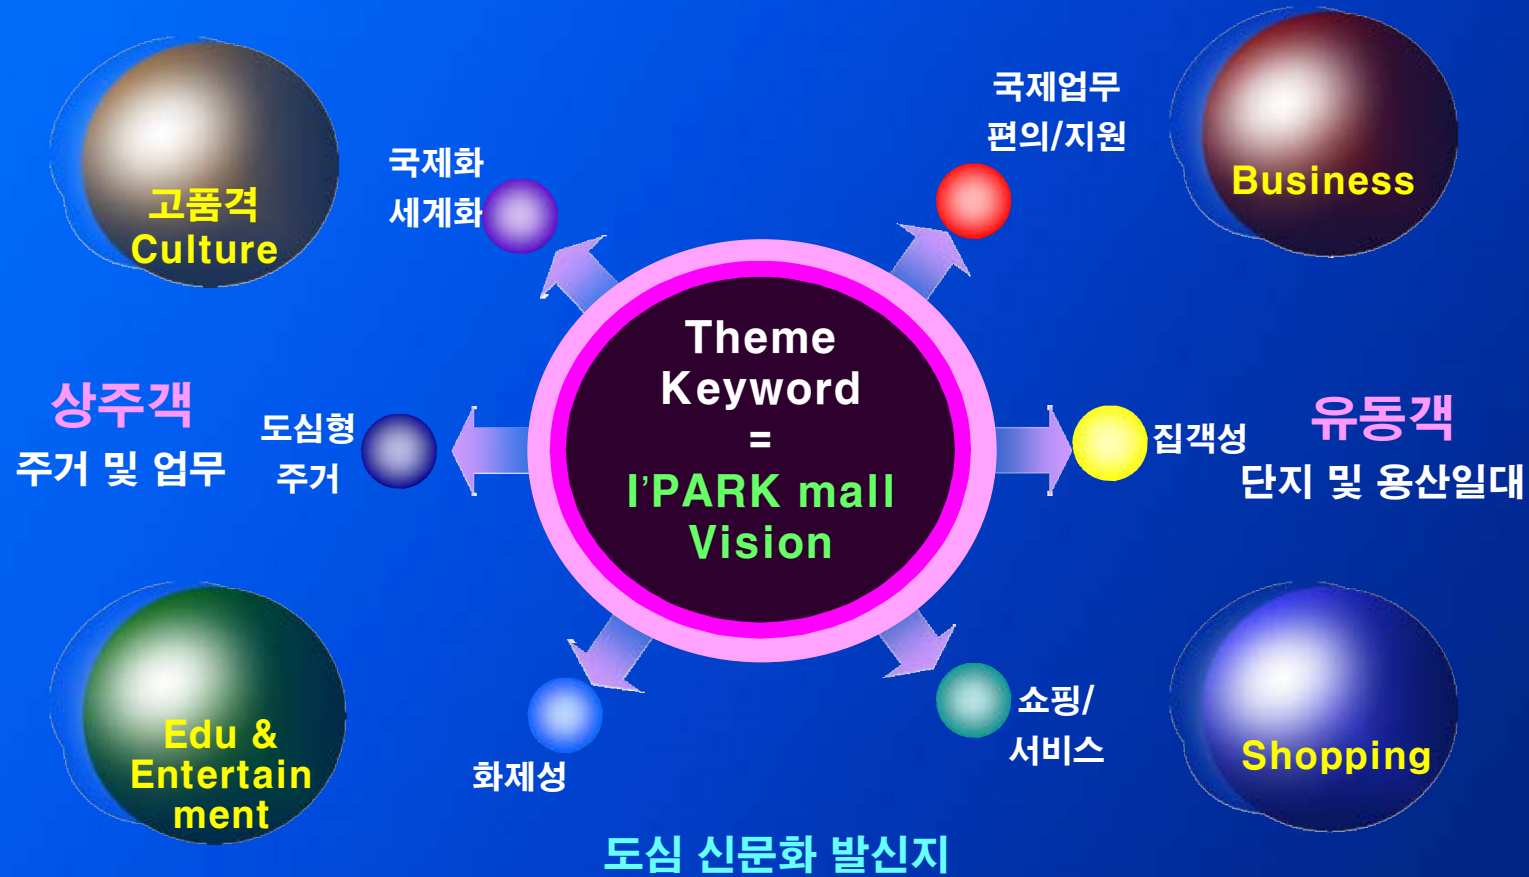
고품격
Culture

국제화
세계화

국제업무
편의/지원

Business

상주객
주거 및 업무

도심형
주거

Theme
Keyword
=
I'PARK mall
Vision

집객성

유동객
단지 및 용산일대

Edu &
Entertain
ment

화제성

쇼핑/
서비스

Shopping

도심 신문화 발신지